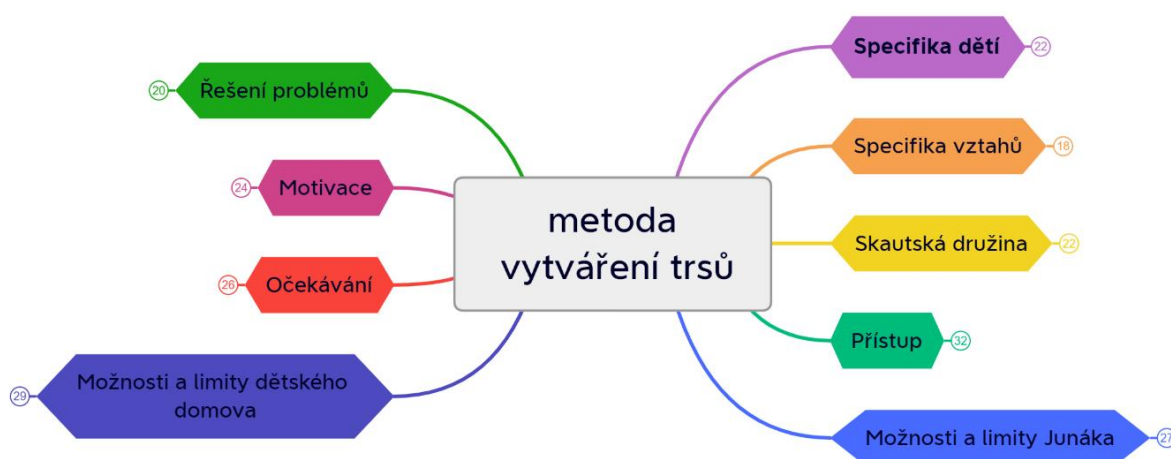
metoda vytváření trsů

20 Řešení problémů

24 Motivace

26 Očekávání

29 Možnosti a limity dětského domova

Specifika dětí 22

Specifika vztahů 18

Skautská družina 22

Přístup 32

Možnosti a limity Junáka 27